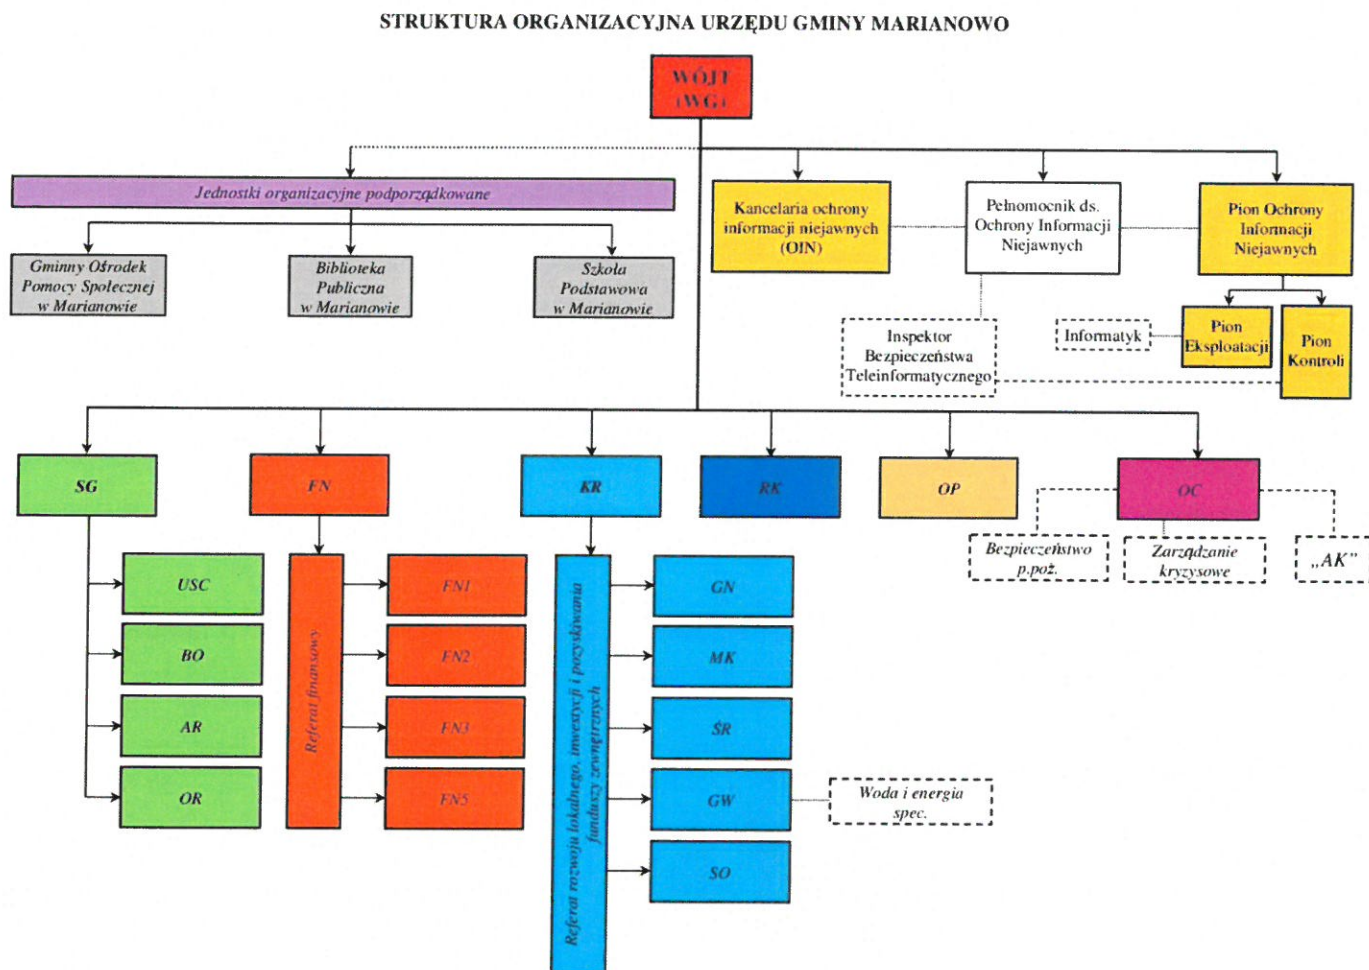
STRUKTURA ORGANIZACYJNA URZĘDU GMINY MARIANOWO

WÓJT (WG)

Jednostki organizacyjne podporządkowane

Gminny Ośrodek Pomocy Społecznej w Marianowie

Biblioteka Publiczna w Marianowie

Szkoła Podstawowa w Marianowie

Kancelaria ochrony informacji niejawnych (OIN)

Pełnomocnik ds. Ochrony Informacji Niejawnych

Pion Ochrony Informacji Niejawnych

Inspektor Bezpieczeństwa Teleinformatycznego

Informatyk

Pion Eksploatacji

Pion Kontroli

SG

FN

KR

RK

OP

OC

Bezpieczeństwo p.poż.

Zarządzanie kryzysowe

„AK"

USC

BO

AR

OR

Referat finansowy

FN1

FN2

FN3

FN5

Referat rozwoju lokalnego, inwestycji i pozyskiwania funduszy zewnętrznych

GN

MK

ŚR

GW

SO

Woda i energia spec.